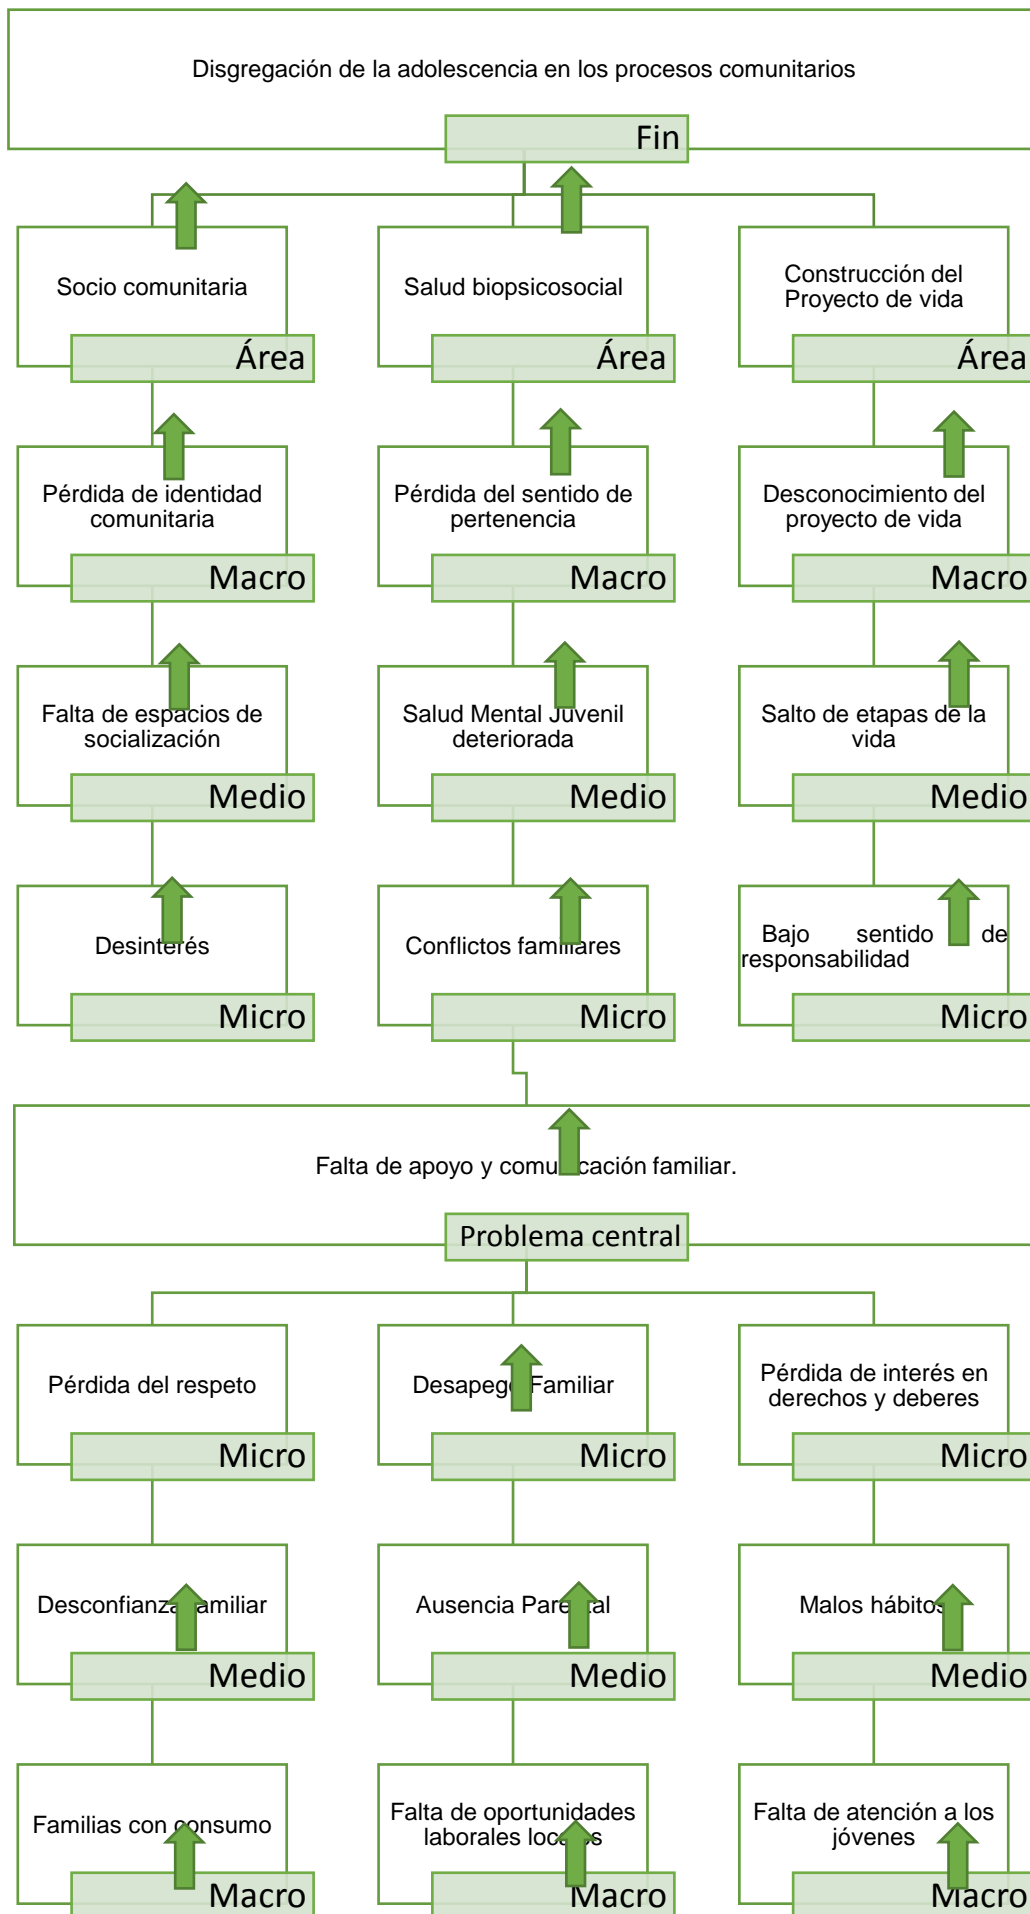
Disgregación de la adolescencia en los procesos comunitarios

Fin

Socio comunitaria

Área

Salud biopsicosocial

Área

Construcción del Proyecto de vida

Área

Pérdida de identidad comunitaria

Macro

Pérdida del sentido de pertenencia

Macro

Desconocimiento del proyecto de vida

Macro

Falta de espacios de socialización

Medio

Salud Mental Juvenil deteriorada

Medio

Salto de etapas de la vida

Medio

Desinterés

Micro

Conflictos familiares

Micro

Bajo sentido de responsabilidad

Micro

Falta de apoyo y comunicación familiar.

Problema central

Pérdida del respeto

Micro

Desapego Familiar

Micro

Pérdida de interés en derechos y deberes

Micro

Desconfianza familiar

Medio

Ausencia Parental

Medio

Malos hábitos

Medio

Familias con consumo

Macro

Falta de oportunidades laborales locales

Macro

Falta de atención a los jóvenes

Macro